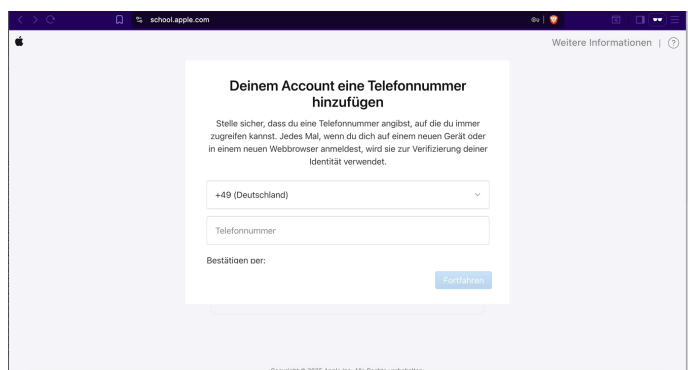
school.apple.com

Weitere Informationen | ?

Deinem Account eine Telefonnummer hinzufügen

Stelle sicher, dass du eine Telefonnummer angibst, auf die du immer zugreifen kannst. Jedes Mal, wenn du dich auf einem neuen Gerät oder in einem neuen Webbrowser anmeldest, wird sie zur Verifizierung deiner Identität verwendet.

+49 (Deutschland)

Telefonnummer

Bestätigen per:

Fortfahren

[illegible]